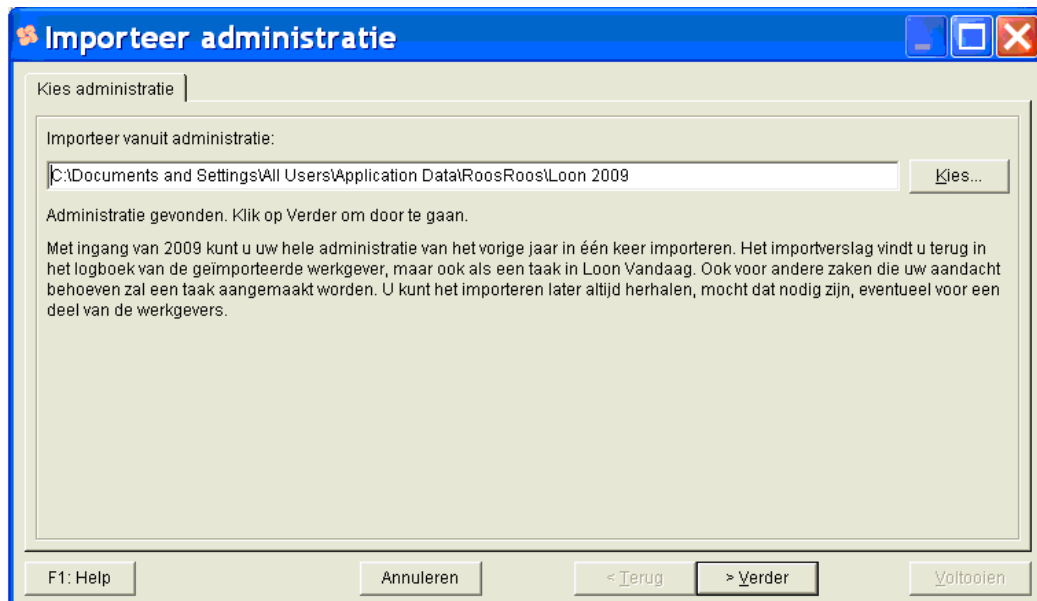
Importeer administratie

Kies administratie

Importeer vanuit administratie:

C:\Documents and Settings\All Users\Application Data\RoosRoos\Loon 2009

Kies...

Administratie gevonden. Klik op Verder om door te gaan.

Met ingang van 2009 kunt u uw hele administratie van het vorige jaar in één keer importeren. Het importverslag vindt u terug in het logboek van de geïmporteerde werkgever, maar ook als een taak in Loon Vandaag. Ook voor andere zaken die uw aandacht behoeven zal een taak aangemaakt worden. U kunt het importeren later altijd herhalen, mocht dat nodig zijn, eventueel voor een deel van de werkgevers.

F1: Help

Annuleren

< Terug

> Verder

Voltooien